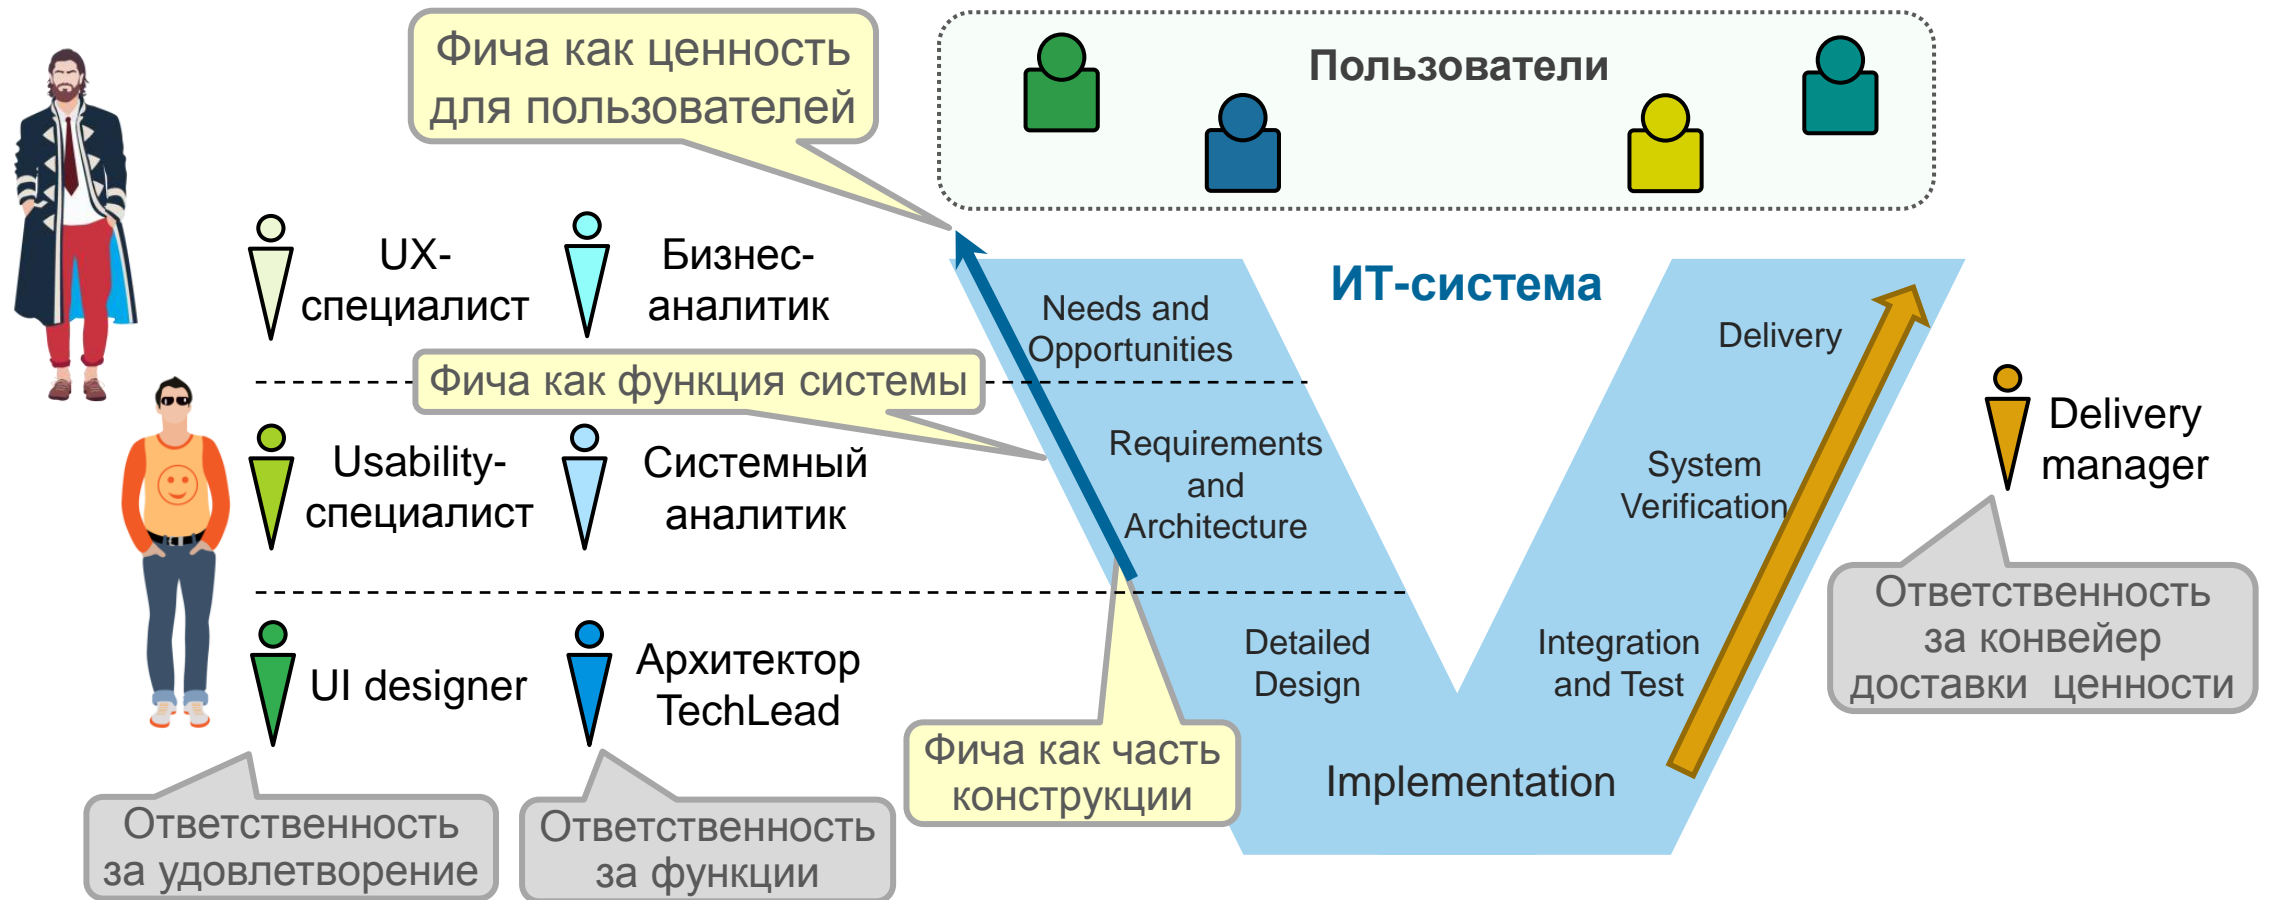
Фича как ценность для пользователей

Пользователи

UX-специалист

Бизнес-аналитик

ИТ-система

Needs and Opportunities

Delivery

Фича как функция системы

Usability-специалист

Системный аналитик

Requirements and Architecture

System Verification

Delivery manager

Ответственность за конвейер доставки ценности

UI designer

Архитектор TechLead

Detailed Design

Integration and Test

Фича как часть конструкции

Implementation

Ответственность за удовлетворение

Ответственность за функции